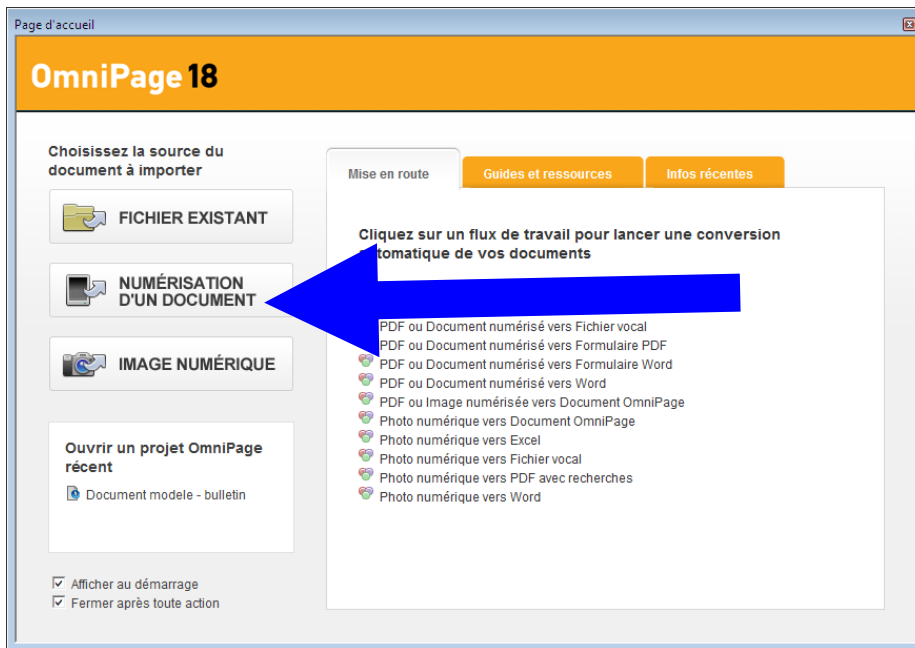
Page d'accueil

OmniPage 18

Choisissez la source du document à importer

FICHIER EXISTANT

NUMÉRISATION D'UN DOCUMENT

IMAGE NUMÉRIQUE

Ouvrir un projet OmniPage récent

Document modele - bulletin

Afficher au démarrage
Fermer après toute action

Mise en route | Guides et ressources | Infos récentes

Cliquez sur un flux de travail pour lancer une conversion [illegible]tomatique de vos documents

PDF ou Document numérisé vers Fichier vocal
PDF ou Document numérisé vers Formulaire PDF
PDF ou Document numérisé vers Formulaire Word
PDF ou Document numérisé vers Word
PDF ou Image numérisée vers Document OmniPage
Photo numérique vers Document OmniPage
Photo numérique vers Excel
Photo numérique vers Fichier vocal
Photo numérique vers PDF avec recherches
Photo numérique vers Word